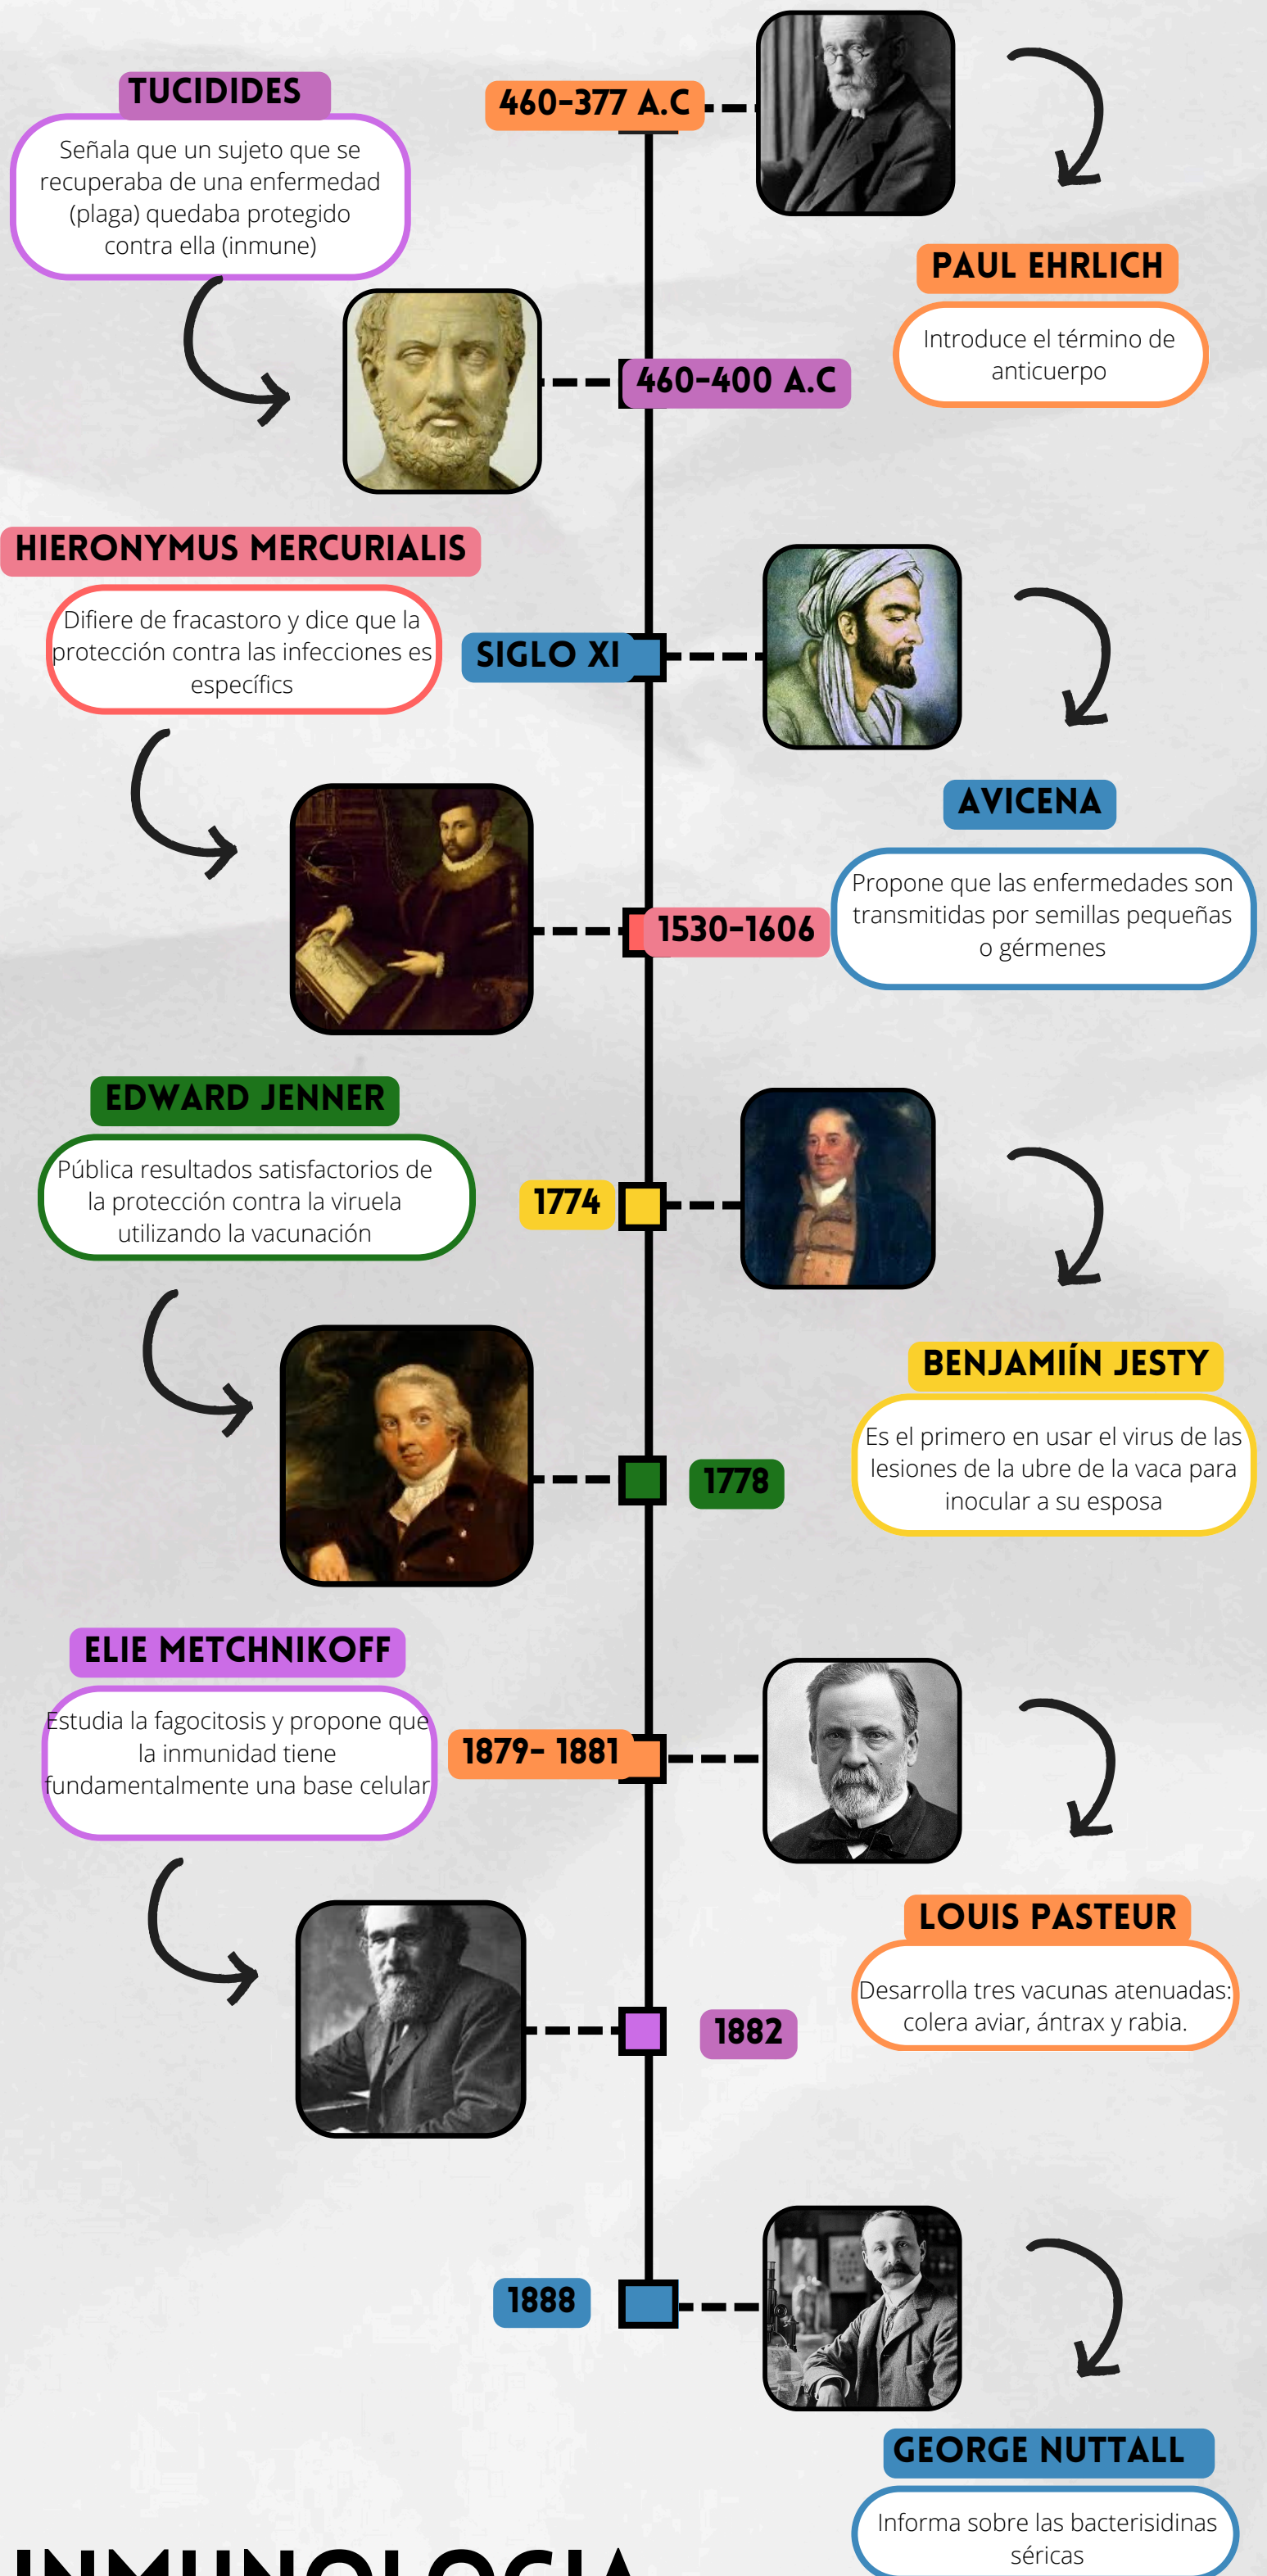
TUCIDIDES

Señala que un sujeto que se recuperaba de una enfermedad (plaga) quedaba protegido contra ella (inmune)

460-377 A.C

PAUL EHRLICH

Introduce el término de anticuerpo

460-400 A.C

HIERONYMUS MERCURIALIS

Difiere de fracastoro y dice que la protección contra las infecciones es específics

SIGLO XI

AVICENA

Propone que las enfermedades son transmitidas por semillas pequeñas o gérmenes

1530-1606

EDWARD JENNER

Pública resultados satisfactorios de la protección contra la viruela utilizando la vacunación

1774

BENJAMIÍN JESTY

Es el primero en usar el virus de las lesiones de la ubre de la vaca para inocular a su esposa

1778

ELIE METCHNIKOFF

Estudia la fagocitosis y propone que la inmunidad tiene fundamentalmente una base celular

1879- 1881

LOUIS PASTEUR

Desarrolla tres vacunas atenuadas: colera aviar, ántrax y rabia.

1882

1888

GEORGE NUTTALL

Informa sobre las bacterisidinas séricas

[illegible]